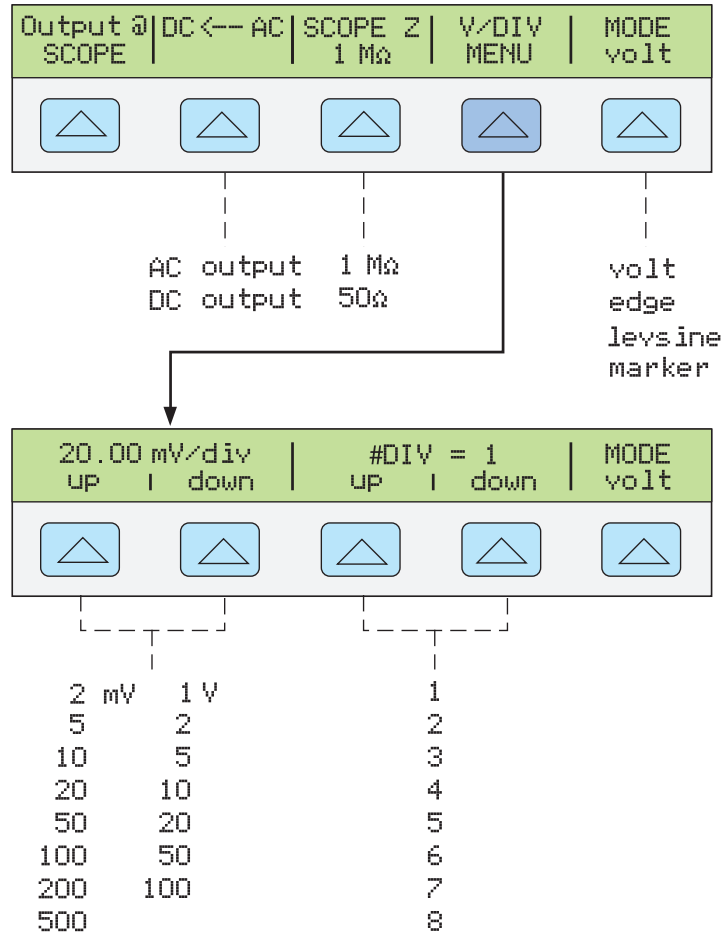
Output @ SCOPE | DC <-- AC | SCOPE Z 1 MΩ | V/DIV MENU | MODE volt

AC output
DC output

1 MΩ
50Ω

volt
edge
levsine
marker

20.00 mV/div
up | down

#DIV = 1
up | down

MODE
volt

2 mV 1 V
5 2
10 5
20 10
50 20
100 50
200 100
500

1
2
3
4
5
6
7
8